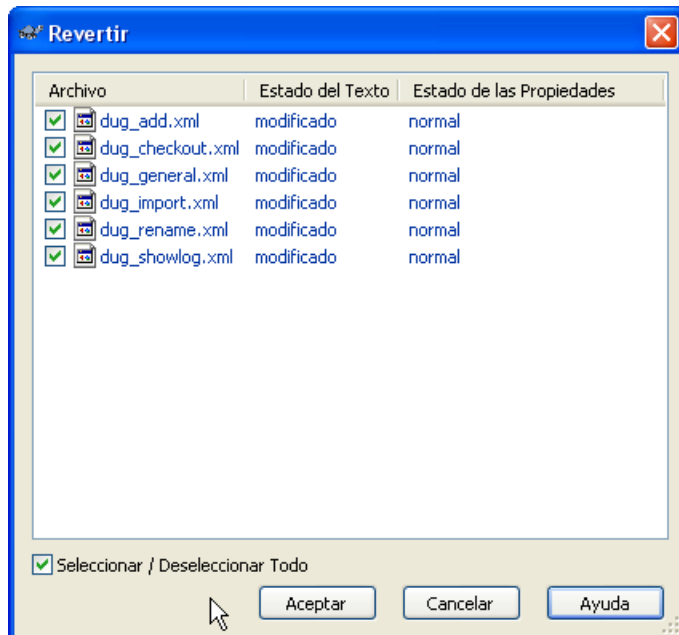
Revertir

| Archivo | Estado del Texto | Estado de las Propiedades |
|---|---|---|
| dug_add.xml | modificado | normal |
| dug_checkout.xml | modificado | normal |
| dug_general.xml | modificado | normal |
| dug_import.xml | modificado | normal |
| dug_rename.xml | modificado | normal |
| dug_showlog.xml | modificado | normal |

Seleccionar / Deseleccionar Todo

Aceptar Cancelar Ayuda